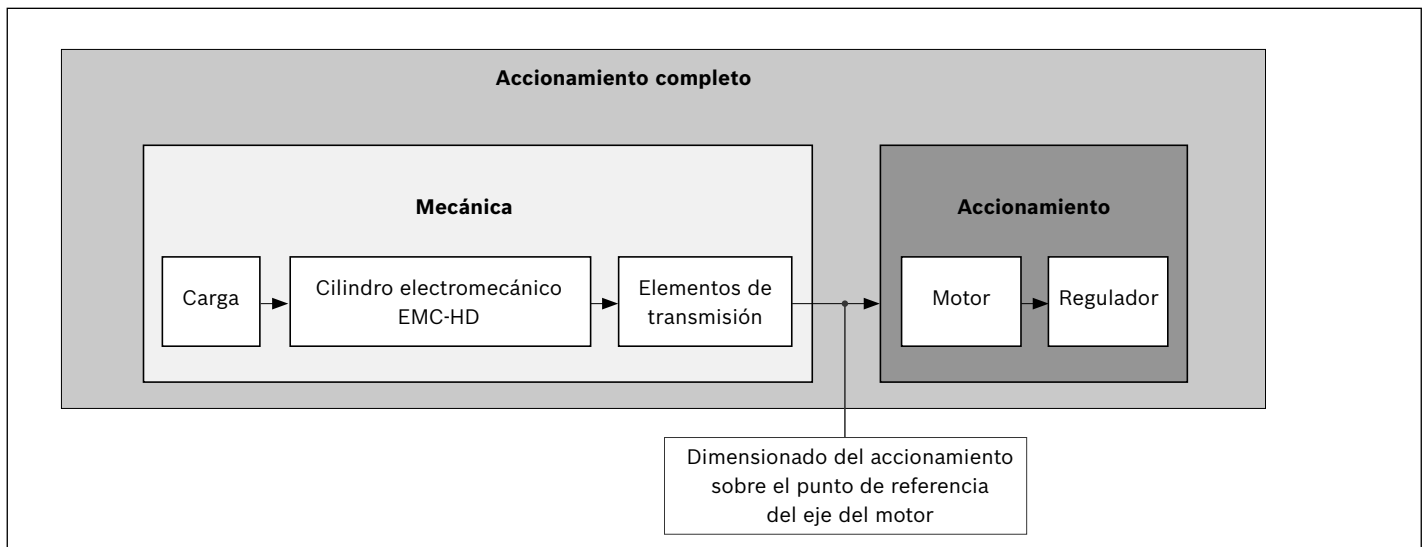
Accionamiento completo

Mecánica

Carga

Cilindro electromecánico EMC-HD

Elementos de transmisión

Accionamiento

Motor

Regulador

Dimensionado del accionamiento sobre el punto de referencia del eje del motor